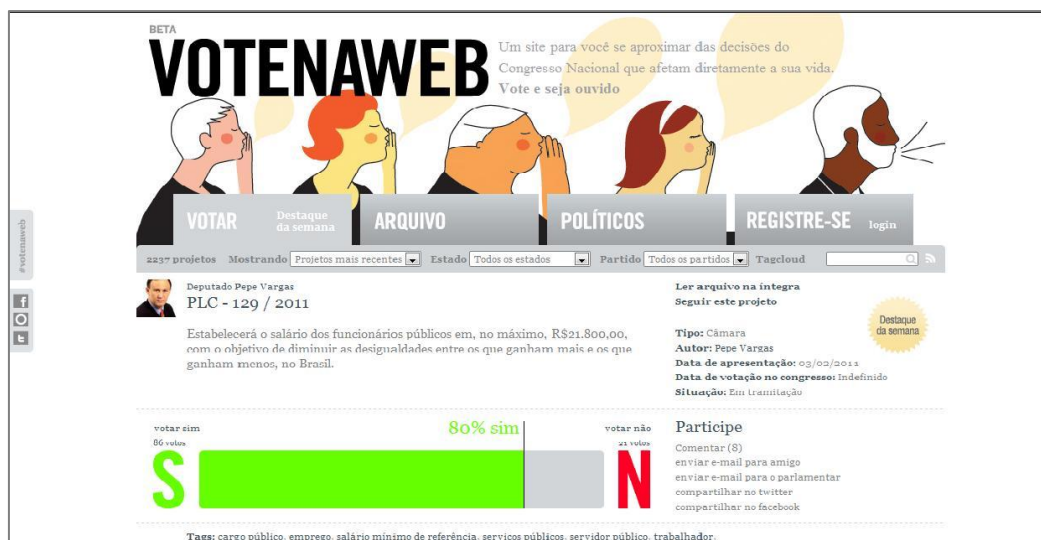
BETA
VOTENAWEB

Um site para você se aproximar das decisões do Congresso Nacional que afetam diretamente a sua vida.
Vote e seja ouvido

VOTAR Destaque da semana
ARQUIVO
POLÍTICOS
REGISTRE-SE login

#votenaweb

2237 projetos Mostrando Projetos mais recentes Estado Todos os estados Partido Todos os partidos Tagcloud

Deputado Pepe Vargas
PLC - 129 / 2011

Estabelecerá o salário dos funcionários públicos em, no máximo, R$21.800,00, com o objetivo de diminuir as desigualdades entre os que ganham mais e os que ganham menos, no Brasil.

Ler arquivo na íntegra
Seguir este projeto

Destaque da semana

Tipo: Câmara
Autor: Pepe Vargas
Data de apresentação: 03/02/2011
Data de votação no congresso: Indefinido
Situação: Em tramitação

votar sim
86 votos
S
80% sim
votar não
21 votos
N

Participe
Comentar (8)
enviar e-mail para amigo
enviar e-mail para o parlamentar
compartilhar no twitter
compartilhar no facebook

Tags: cargo público, emprego, salário mínimo de referência, serviços públicos, servidor público, trabalhador,